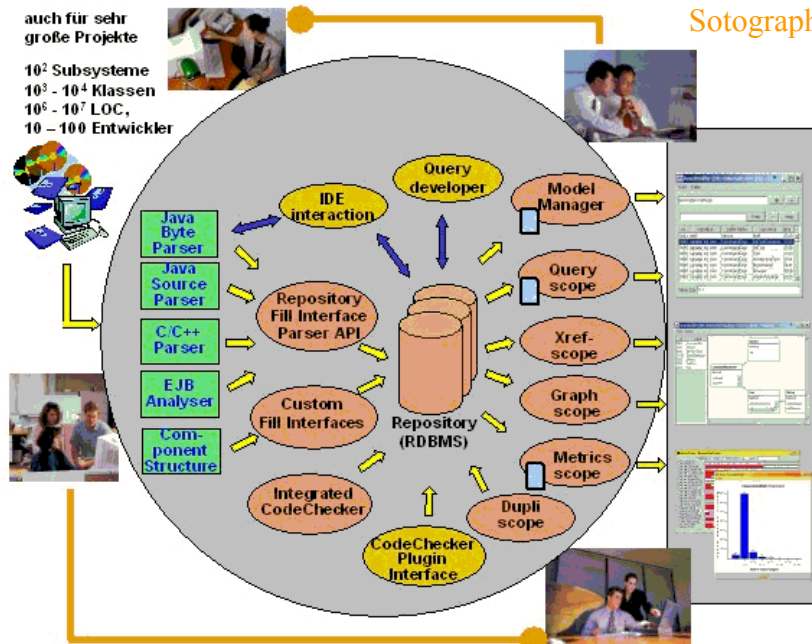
auch für sehr große Projekte

$10^2$ Subsysteme
$10^3$ - $10^4$ Klassen
$10^6$ - $10^7$ LOC,
10 – 100 Entwickler

Sotograph

IDE interaction

Query developer

Model Manager

Java Byte Parser

Java Source Parser

C/C++ Parser

EJB Analyser

Component Structure

Repository Fill Interface Parser API

Custom Fill Interfaces

Integrated CodeChecker

Repository (RDBMS)

Query scope

Xref-scope

Graph scope

Metrics scope

Dupli scope

CodeChecker Plugin Interface